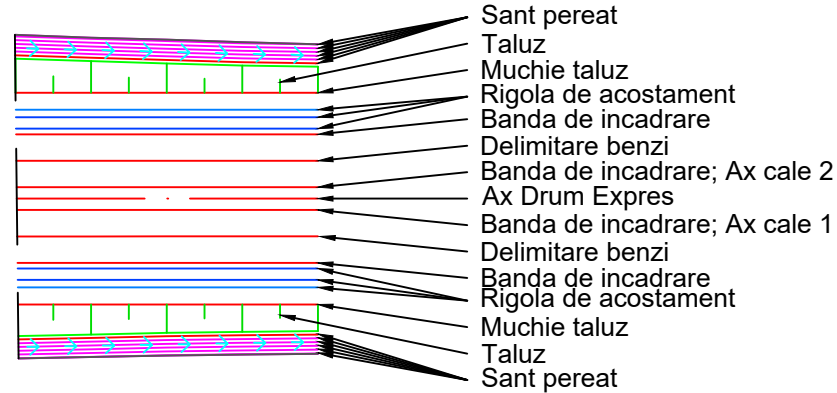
Sant pereat
Taluz
Muchie taluz
Rigola de acostament
Banda de incadrare
Delimitare benzi
Banda de incadrare; Ax cale 2
Ax Drum Expres
Banda de incadrare; Ax cale 1
Delimitare benzi
Banda de incadrare
Rigola de acostament
Muchie taluz
Taluz
Sant pereat